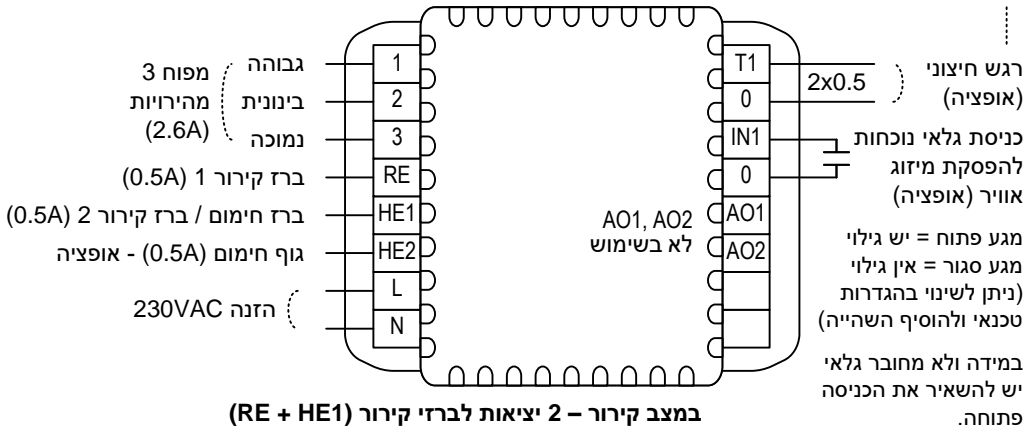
מפוח 3 מהירויות (2.6A)
גבוהה
בינונית
נמוכה
ברז קירור 1 (0.5A)
ברז חימום / ברז קירור 2 (0.5A)
גוף חימום (0.5A) - אופציה
הזנה 230VAC

1
2
3
RE
HE1
HE2
L
N

AO1, AO2
לא בשימוש

T1
0
IN1
0
AO1
AO2

2x0.5

רגש חיצוני (אופציה)

כניסת גלאי נוכחות להפסקת מיזוג אוויר (אופציה)

מגע פתוח = יש גילוי
מגע סגור = אין גילוי
(ניתן לשינוי בהגדרות טכנאי ולהוסיף השהייה)

במידה ולא מחובר גלאי יש להשאיר את הכניסה פתוחה.

במצב קירור – 2 יציאות לברזי קירור (RE + HE1)